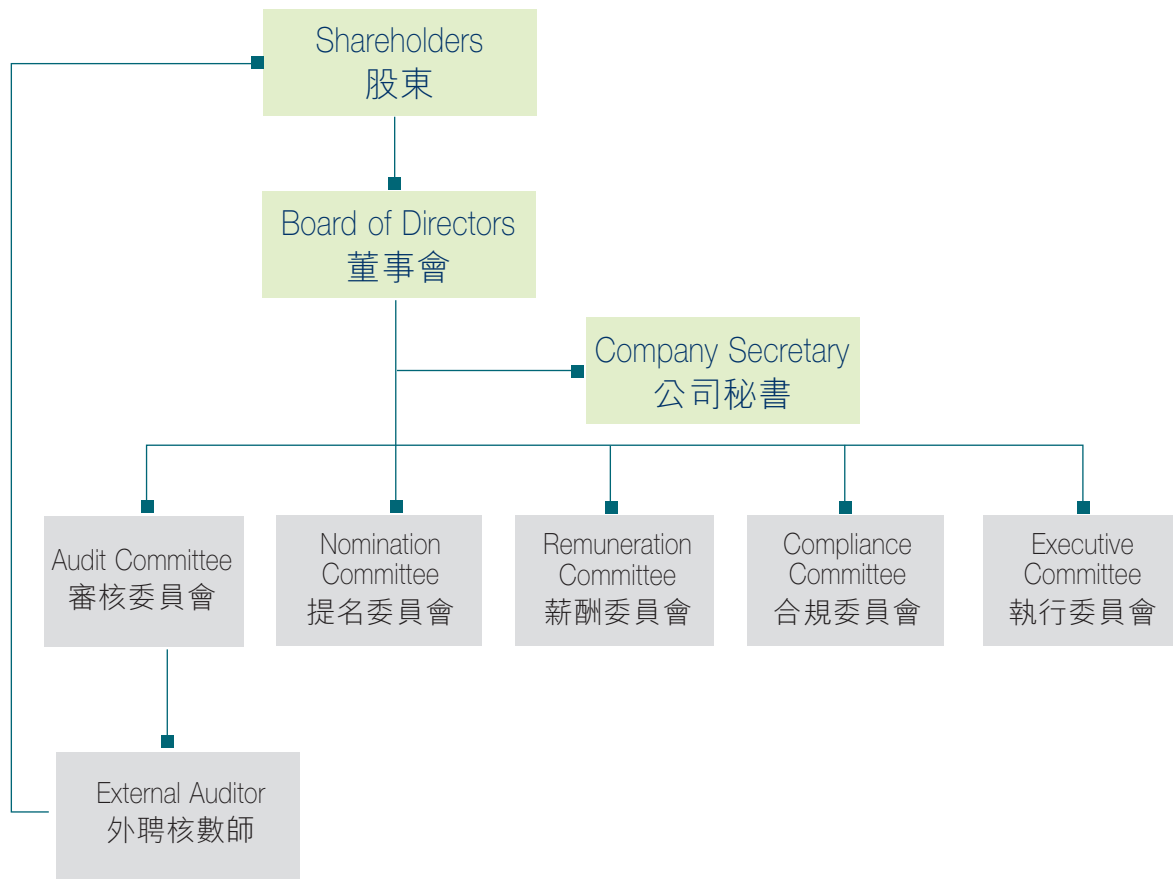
Shareholders
股東

Board of Directors
董事會

Company Secretary
公司秘書

Audit Committee
審核委員會

Nomination Committee
提名委員會

Remuneration Committee
薪酬委員會

Compliance Committee
合規委員會

Executive Committee
執行委員會

External Auditor
外聘核數師